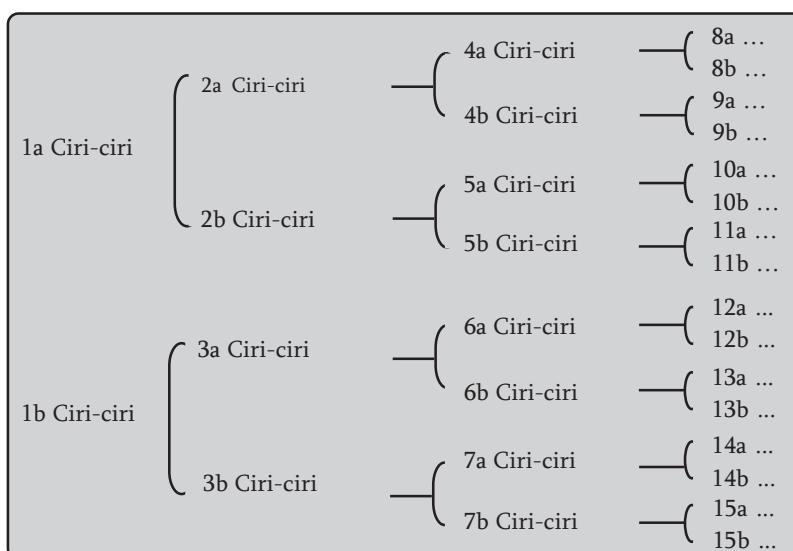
1a Ciri-ciri

2a Ciri-ciri

4a Ciri-ciri

8a …
8b …

4b Ciri-ciri

9a …
9b …

2b Ciri-ciri

5a Ciri-ciri

10a …
10b …

5b Ciri-ciri

11a …
11b …

1b Ciri-ciri

3a Ciri-ciri

6a Ciri-ciri

12a ...
12b ...

6b Ciri-ciri

13a ...
13b ...

3b Ciri-ciri

7a Ciri-ciri

14a ...
14b ...

7b Ciri-ciri

15a ...
15b ...